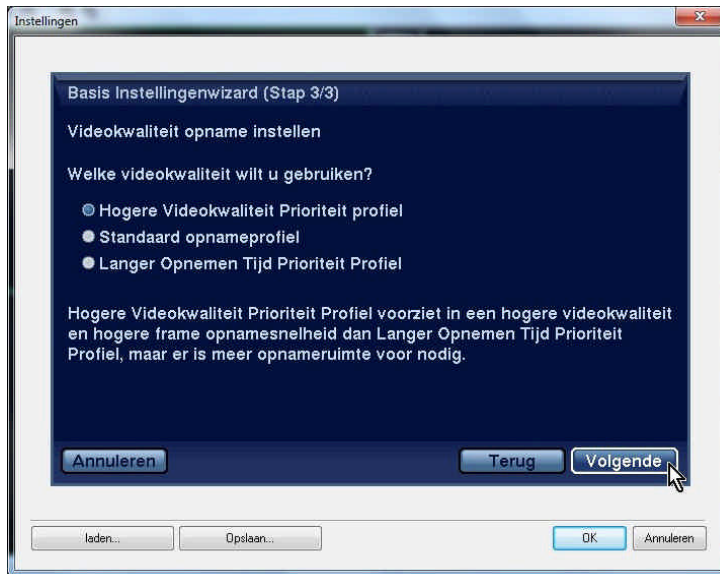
Instellingen

Basis Instellingenwizard (Stap 3/3)

Videokwaliteit opname instellen

Welke videokwaliteit wilt u gebruiken?

Hogere Videokwaliteit Prioriteit profiel
Standaard opnameprofiel
Langer Opnemen Tijd Prioriteit Profiel

Hogere Videokwaliteit Prioriteit Profiel voorziet in een hogere videokwaliteit en hogere frame opnamesnelheid dan Langer Opnemen Tijd Prioriteit Profiel, maar er is meer opnameruimte voor nodig.

Annuleren
Terug
Volgende

laden...
Opslaan...
OK
Annuleren